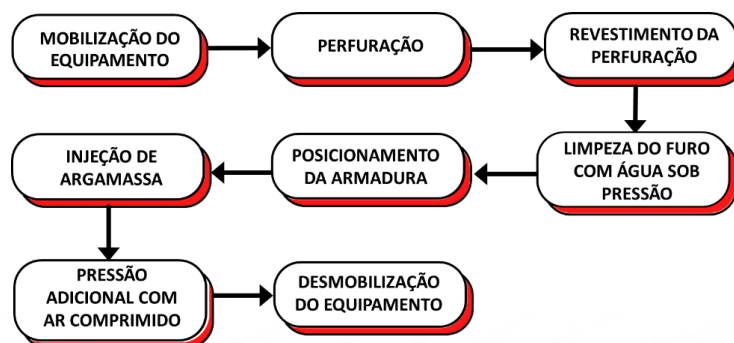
MOBILIZAÇÃO DO EQUIPAMENTO

PERFURAÇÃO

REVESTIMENTO DA PERFURAÇÃO

LIMPEZA DO FURO COM ÁGUA SOB PRESSÃO

POSICIONAMENTO DA ARMADURA

INJEÇÃO DE ARGAMASSA

PRESSÃO ADICIONAL COM AR COMPRIMIDO

DESMOBILIZAÇÃO DO EQUIPAMENTO